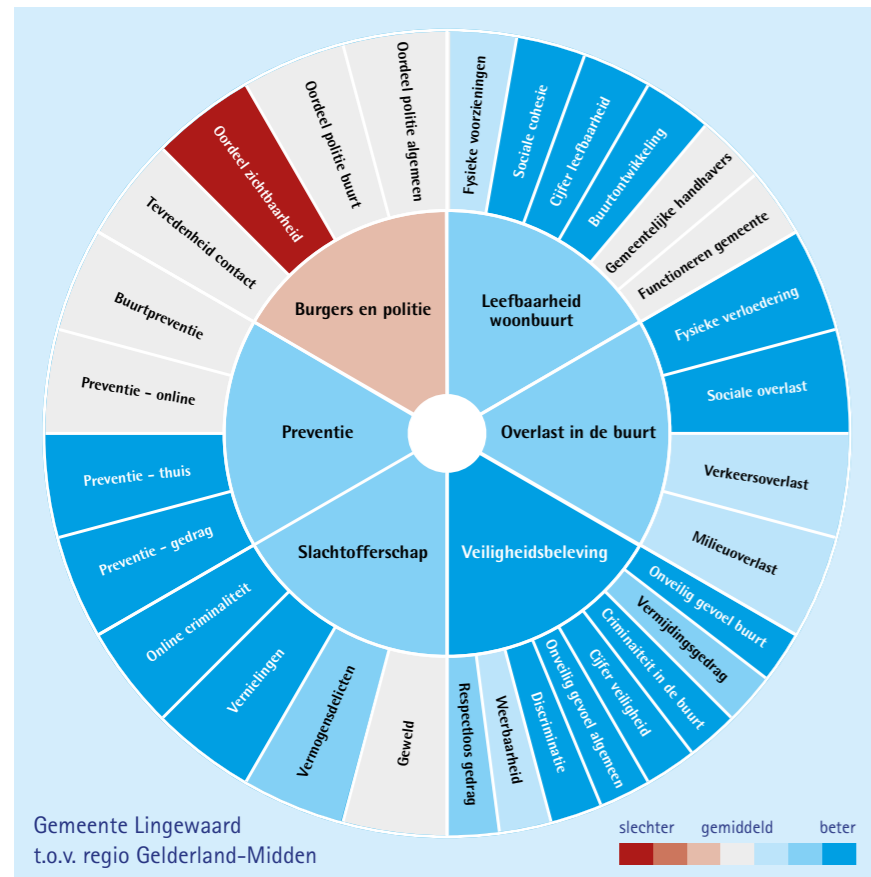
Burgers en politie
Oordeel zichtbaarheid
Oordeel politie buurt
Oordeel politie algemeen
Tevredenheid contact

Leefbaarheid woonbuurt
Fysieke voorzieningen
Sociale cohesie
Cijfer leefbaarheid
Buurtontwikkeling
Gemeentelijke handhavers
Functioneren gemeente

Overlast in de buurt
Fysieke verloedering
Sociale overlast
Verkeersoverlast
Milieuoverlast

Veiligheidsbeleving
Onveilig gevoel buurt
Vermijdingsgedrag
Criminaliteit in de buurt
Cijfer veiligheid
Onveilig gevoel algemeen
Discriminatie
Weerbaarheid
Respectloos gedrag

Slachtofferschap
Geweld
Vermogensdelicten
Vernielingen
Online criminaliteit

Preventie
Preventie - gedrag
Preventie - thuis
Preventie - online
Buurtpreventie

Gemeente Lingewaard
t.o.v. regio Gelderland-Midden

slechter gemiddeld beter